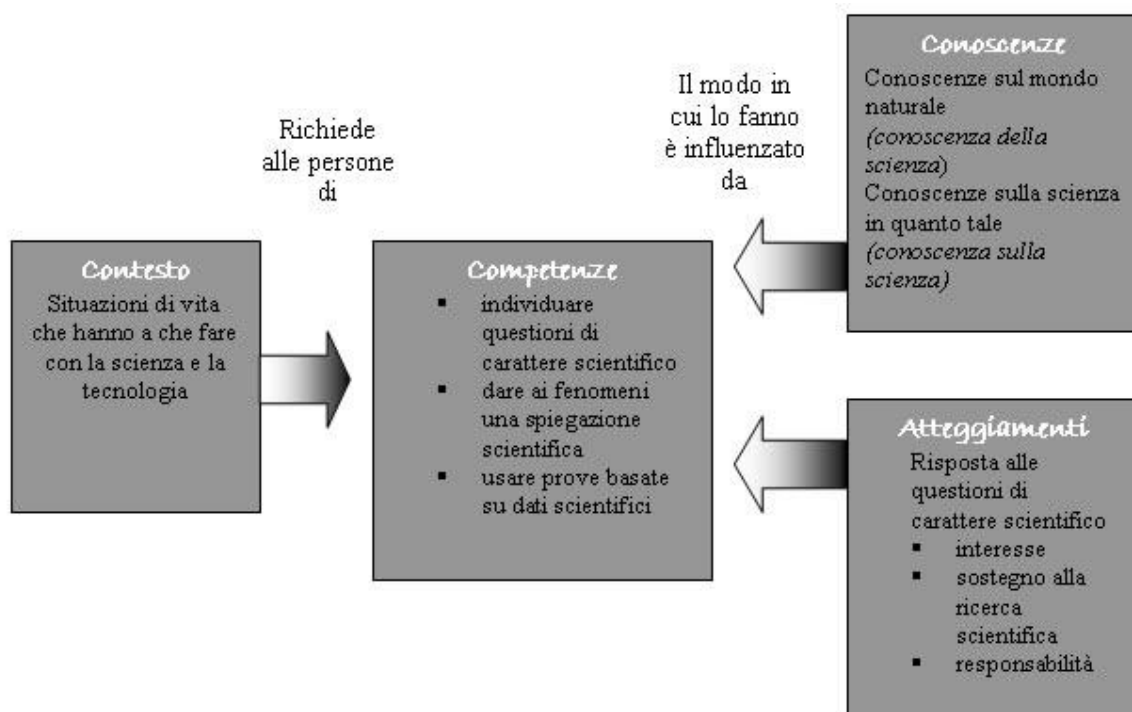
Richiede alle persone di

Il modo in cui lo fanno è influenzato da

Conoscenze
Conoscenze sul mondo naturale
*(conoscenza della scienza)*
Conoscenze sulla scienza in quanto tale
*(conoscenza sulla scienza)*

Contesto
Situazioni di vita che hanno a che fare con la scienza e la tecnologia

Competenze
▪ individuare questioni di carattere scientifico
▪ dare ai fenomeni una spiegazione scientifica
▪ usare prove basate su dati scientifici

Atteggiamenti
Risposta alle questioni di carattere scientifico
▪ interesse
▪ sostegno alla ricerca scientifica
▪ responsabilità